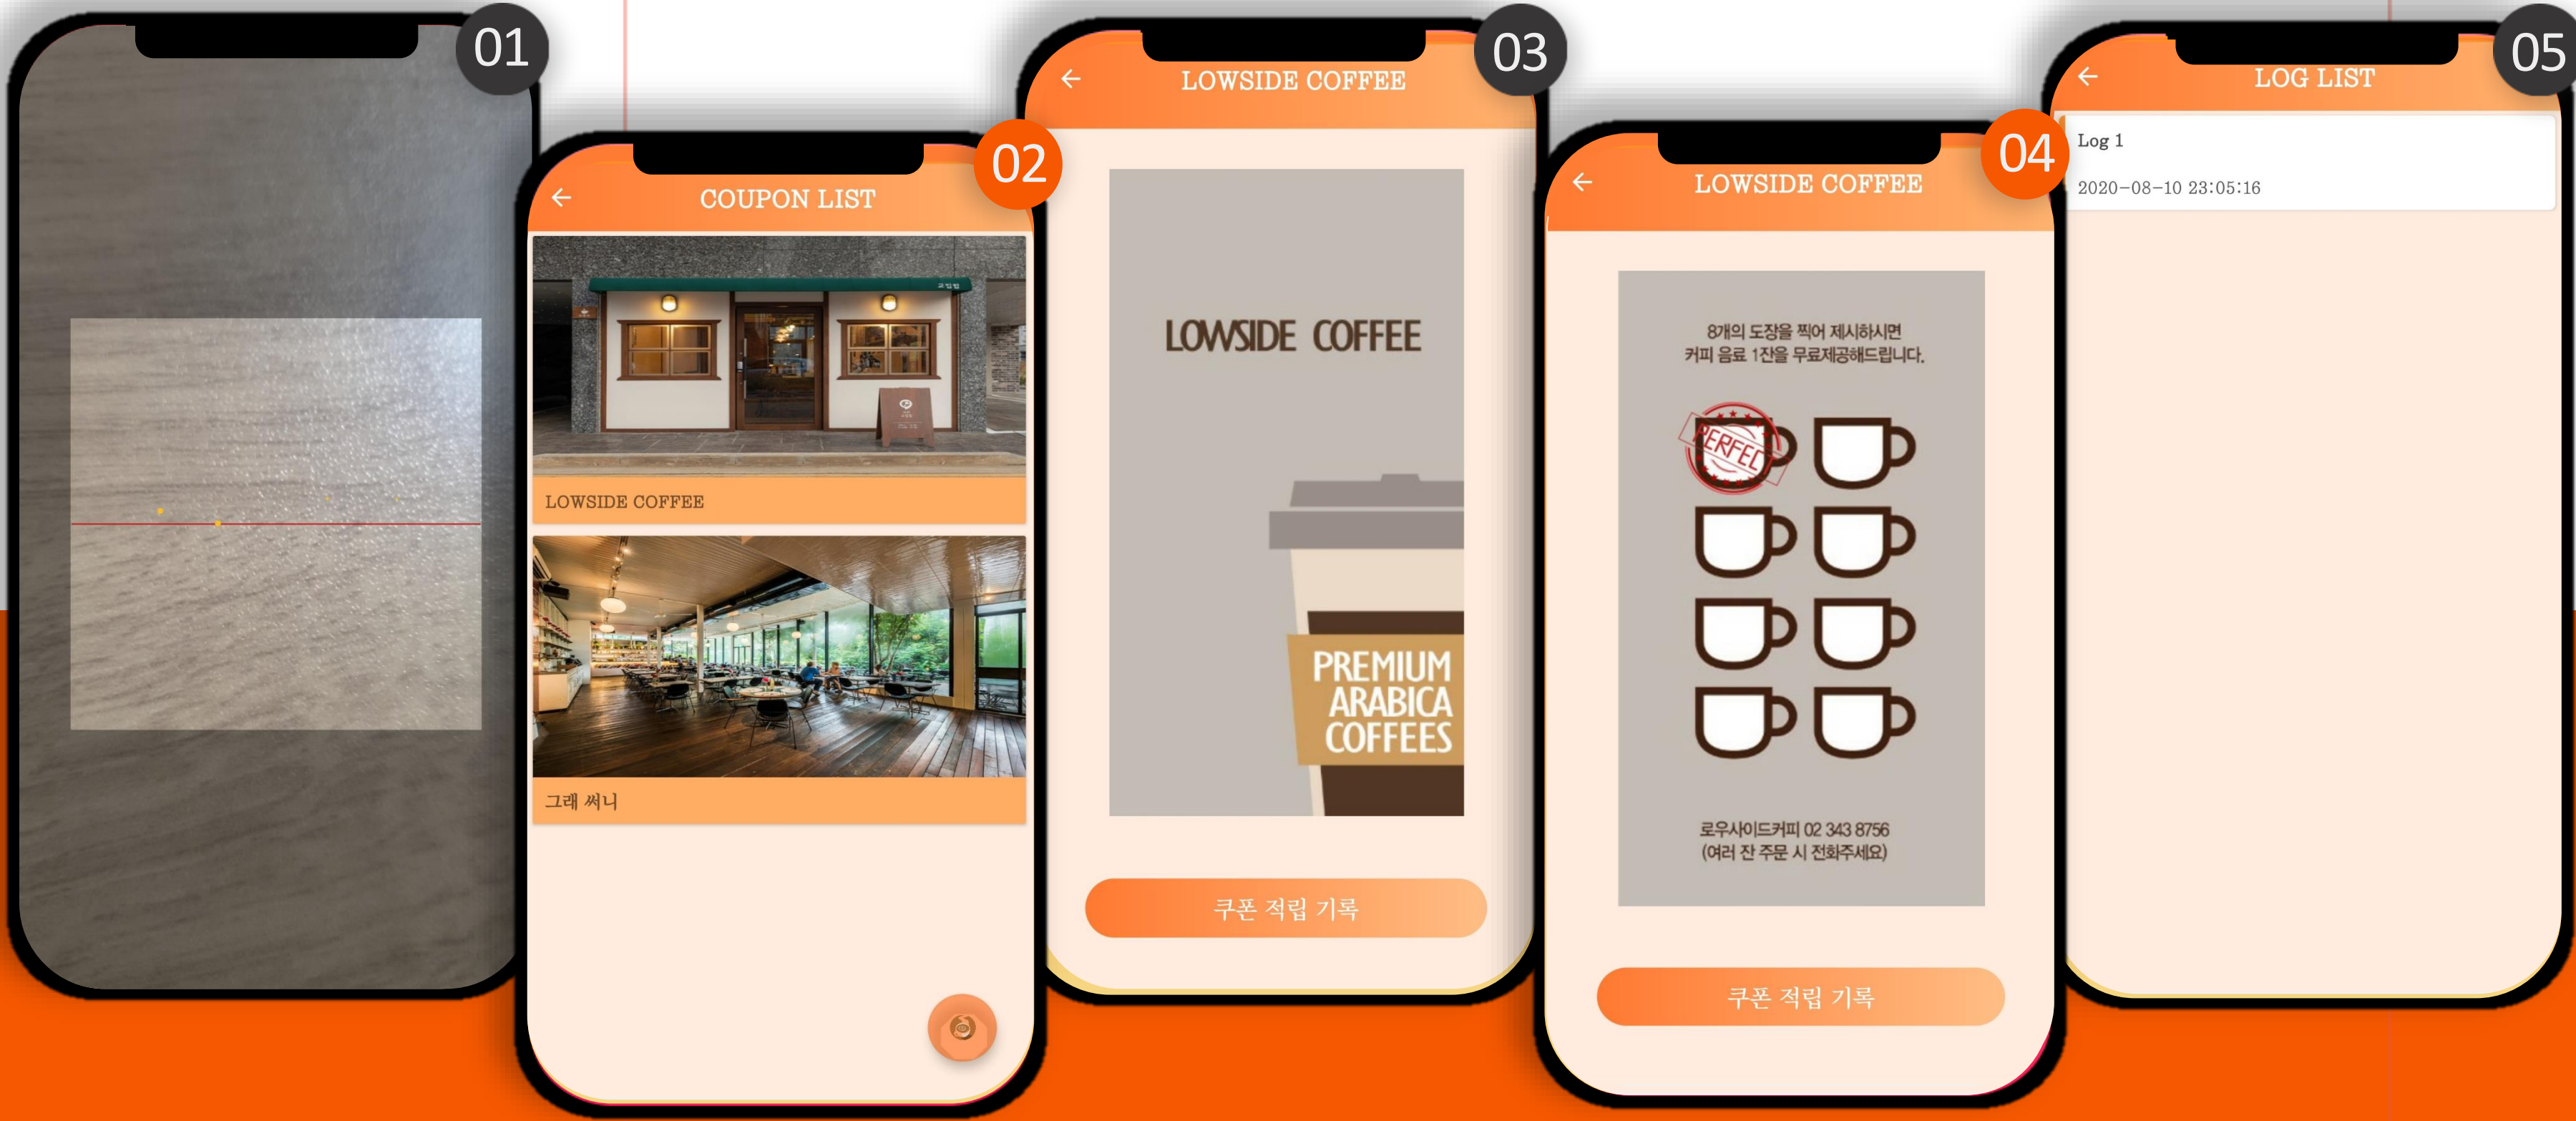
01

02

←

COUPON LIST

LOWSIDE COFFEE

그래 써니

03

←

LOWSIDE COFFEE

LOWSIDE COFFEE

PREMIUM ARABICA COFFEES

쿠폰 적립 기록

04

←

LOWSIDE COFFEE

8개의 도장을 찍어 제시하시면 커피 음료 1잔을 무료제공해드립니다.

PERFECT

로우사이드커피 02 343 8756 (여러 잔 주문 시 전화주세요)

쿠폰 적립 기록

05

←

LOG LIST

Log 1

2020-08-10 23:05:16